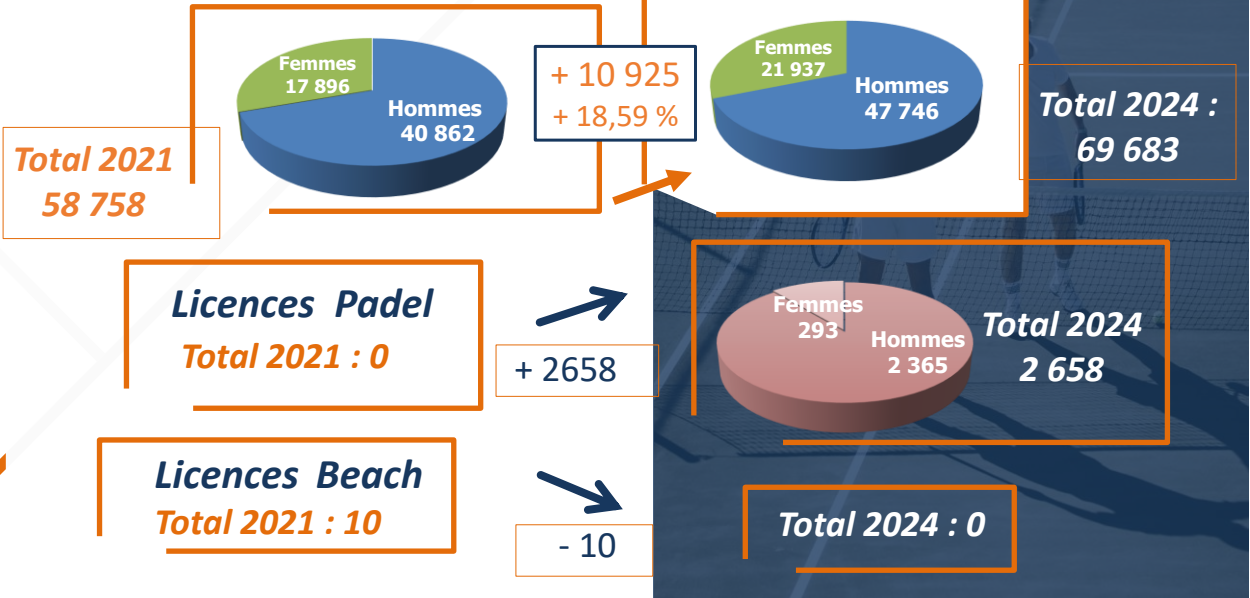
Femmes
17 896
Hommes
40 862

Total 2021
58 758

+ 10 925
+ 18,59 %

Femmes
21 937
Hommes
47 746

Total 2024 :
69 683

Licences Padel
Total 2021 : 0

+ 2658

Femmes
293
Hommes
2 365

Total 2024
2 658

Licences Beach
Total 2021 : 10

- 10

Total 2024 : 0